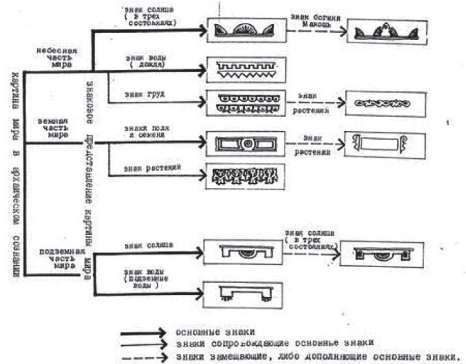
картина мира в архаическом сознании

небесная часть мира

земная часть мира

подземная часть мира

знаковое представление картины мира

знак солнца ( в трех состояниях)

знак богини Макошь

знак воды ( дождя)

знак груд

знак растений

знак поля и сеяния

знак растений

знак растений

знак солнца

знак солнца ( в трех состояниях)

знак воды ( подземные воды )

основные знаки
знаки сопровождающие основные знаки
знаки замещающие, либо дополняющие основные знаки.